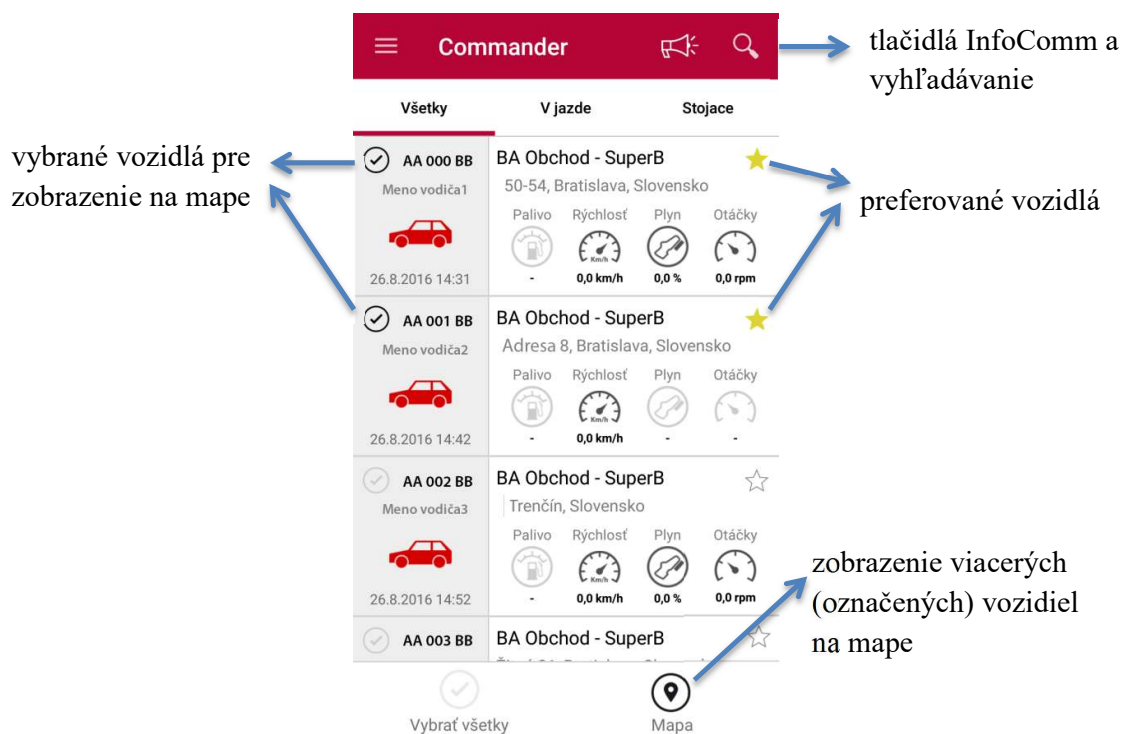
Commander

tlačidlá InfoComm a vyhľadávanie

Všetky
V jazde
Stojace

vybrané vozidlá pre zobrazenie na mape

AA 000 BB
Meno vodiča1
26.8.2016 14:31

BA Obchod - SuperB
50-54, Bratislava, Slovensko
Palivo
Rýchlosť
Plyn
Otáčky
-
0,0 km/h
0,0 %
0,0 rpm

preferované vozidlá

AA 001 BB
Meno vodiča2
26.8.2016 14:42

BA Obchod - SuperB
Adresa 8, Bratislava, Slovensko
Palivo
Rýchlosť
Plyn
Otáčky
-
0,0 km/h
-
-

AA 002 BB
Meno vodiča3
26.8.2016 14:52

BA Obchod - SuperB
Trenčín, Slovensko
Palivo
Rýchlosť
Plyn
Otáčky
-
0,0 km/h
0,0 %
0,0 rpm

zobrazenie viacerých (označených) vozidiel na mape

AA 003 BB
BA Obchod - SuperB
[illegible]

Vybrať všetky
Mapa